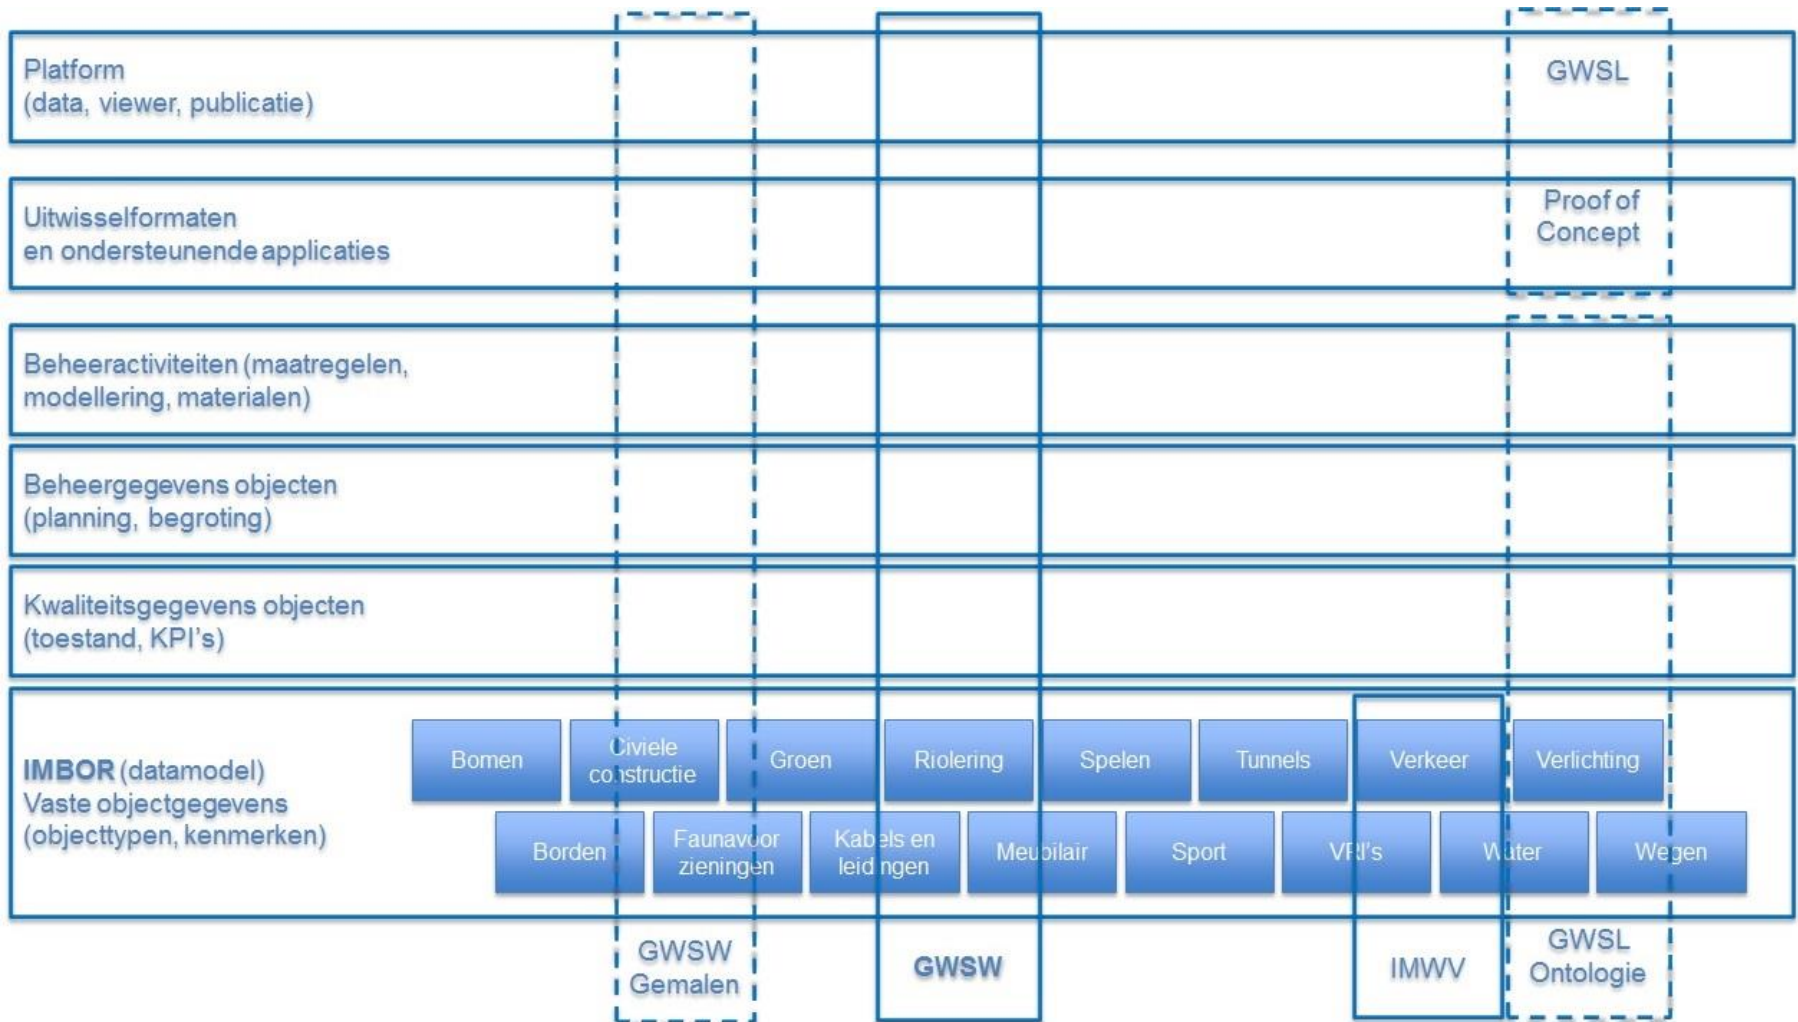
Platform
(data, viewer, publicatie)

GWSL

Uitwisselformaten
en ondersteunende applicaties

Proof of Concept

Beheeractiviteiten (maatregelen, modellering, materialen)

Beheergegevens objecten
(planning, begroting)

Kwaliteitsgegevens objecten
(toestand, KPI's)

**IMBOR** (datamodel)
Vaste objectgegevens
(objecttypen, kenmerken)

Bomen

Civiele constructie

Groen

Riolering

Spelen

Tunnels

Verkeer

Verlichting

Borden

Faunavoorzieningen

Kabels en leidingen

Meubilair

Sport

VRI's

Water

Wegen

GWSW
Gemalen

GWSW

IMWV

GWSL
Ontologie